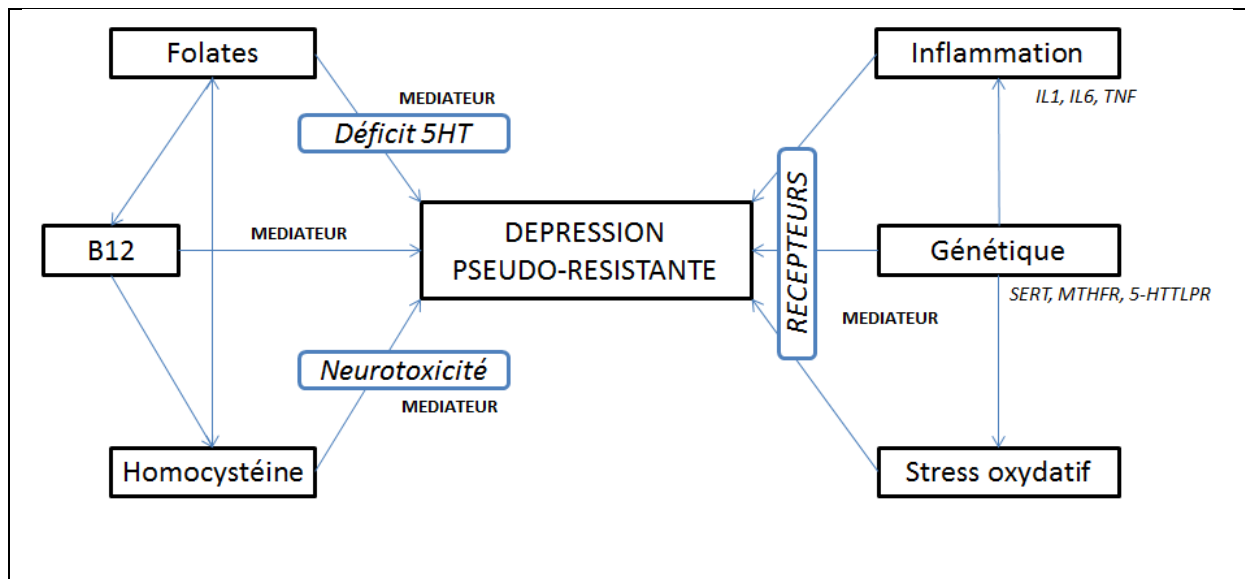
Folates

MEDIATEUR

Déficit 5HT

Inflammation

IL1, IL6, TNF

B12

MEDIATEUR

DEPRESSION PSEUDO-RESISTANTE

RECEPTEURS

Génétique

SERT, MTHFR, 5-HTTLPR

MEDIATEUR

Neurotoxicité

MEDIATEUR

Homocystéine

Stress oxydatif